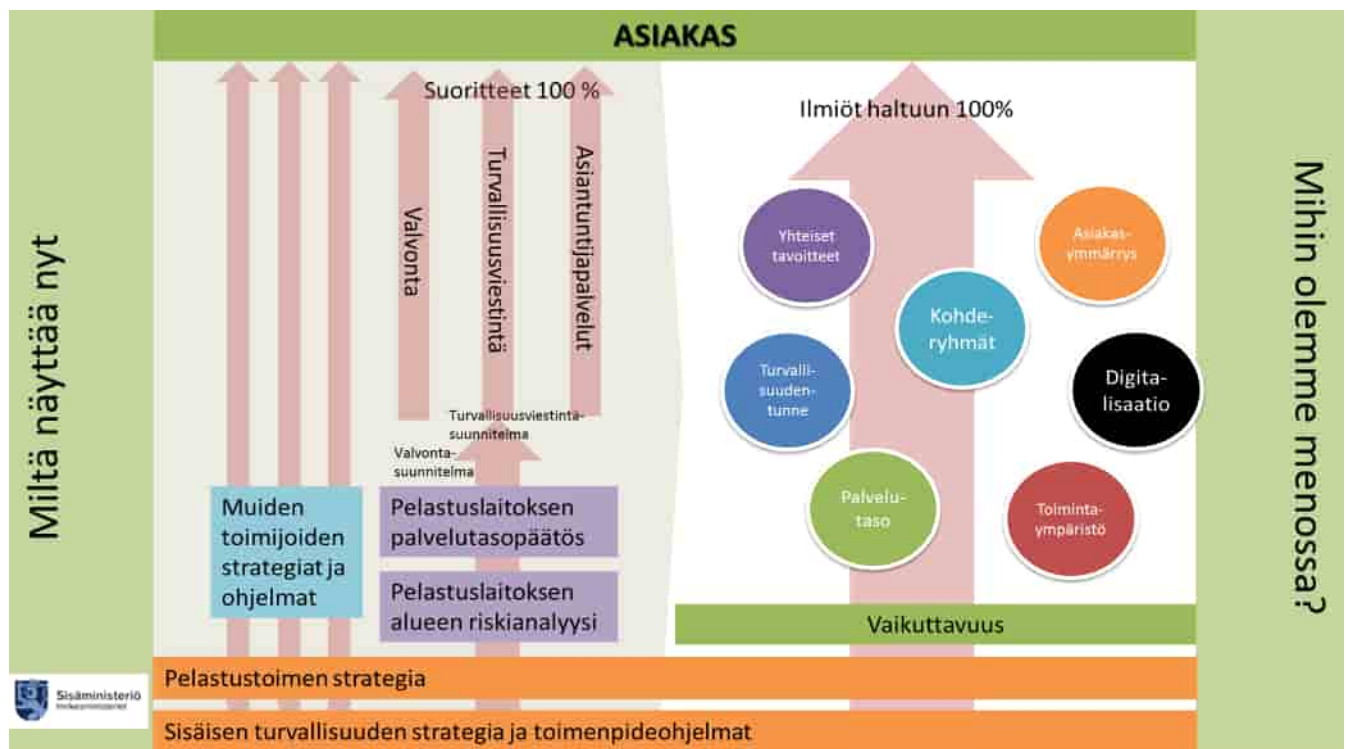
ASIAKAS

Miltä näyttää nyt

Suoritteet 100 %

Valvonta

Turvallisuusviestintä

Asiantuntijapalvelut

Turvallisuusviestintäsuunnitelma

Valvontasuunnitelma

Muiden toimijoiden strategiat ja ohjelmat

Pelastuslaitoksen palvelutasopäätös

Pelastuslaitoksen alueen riskianalyysi

Ilmiöt haltuun 100%

Yhteiset tavoitteet

Asiakasymmärrys

Kohderyhmät

Turvallisuudentunne

Digitalisaatio

Palvelutaso

Toimintaympäristö

Vaikuttavuus

Mihin olemme menossa?

Sisäministeriö
Inrikesministeriet

Pelastustoimen strategia

Sisäisen turvallisuuden strategia ja toimenpideohjelmat